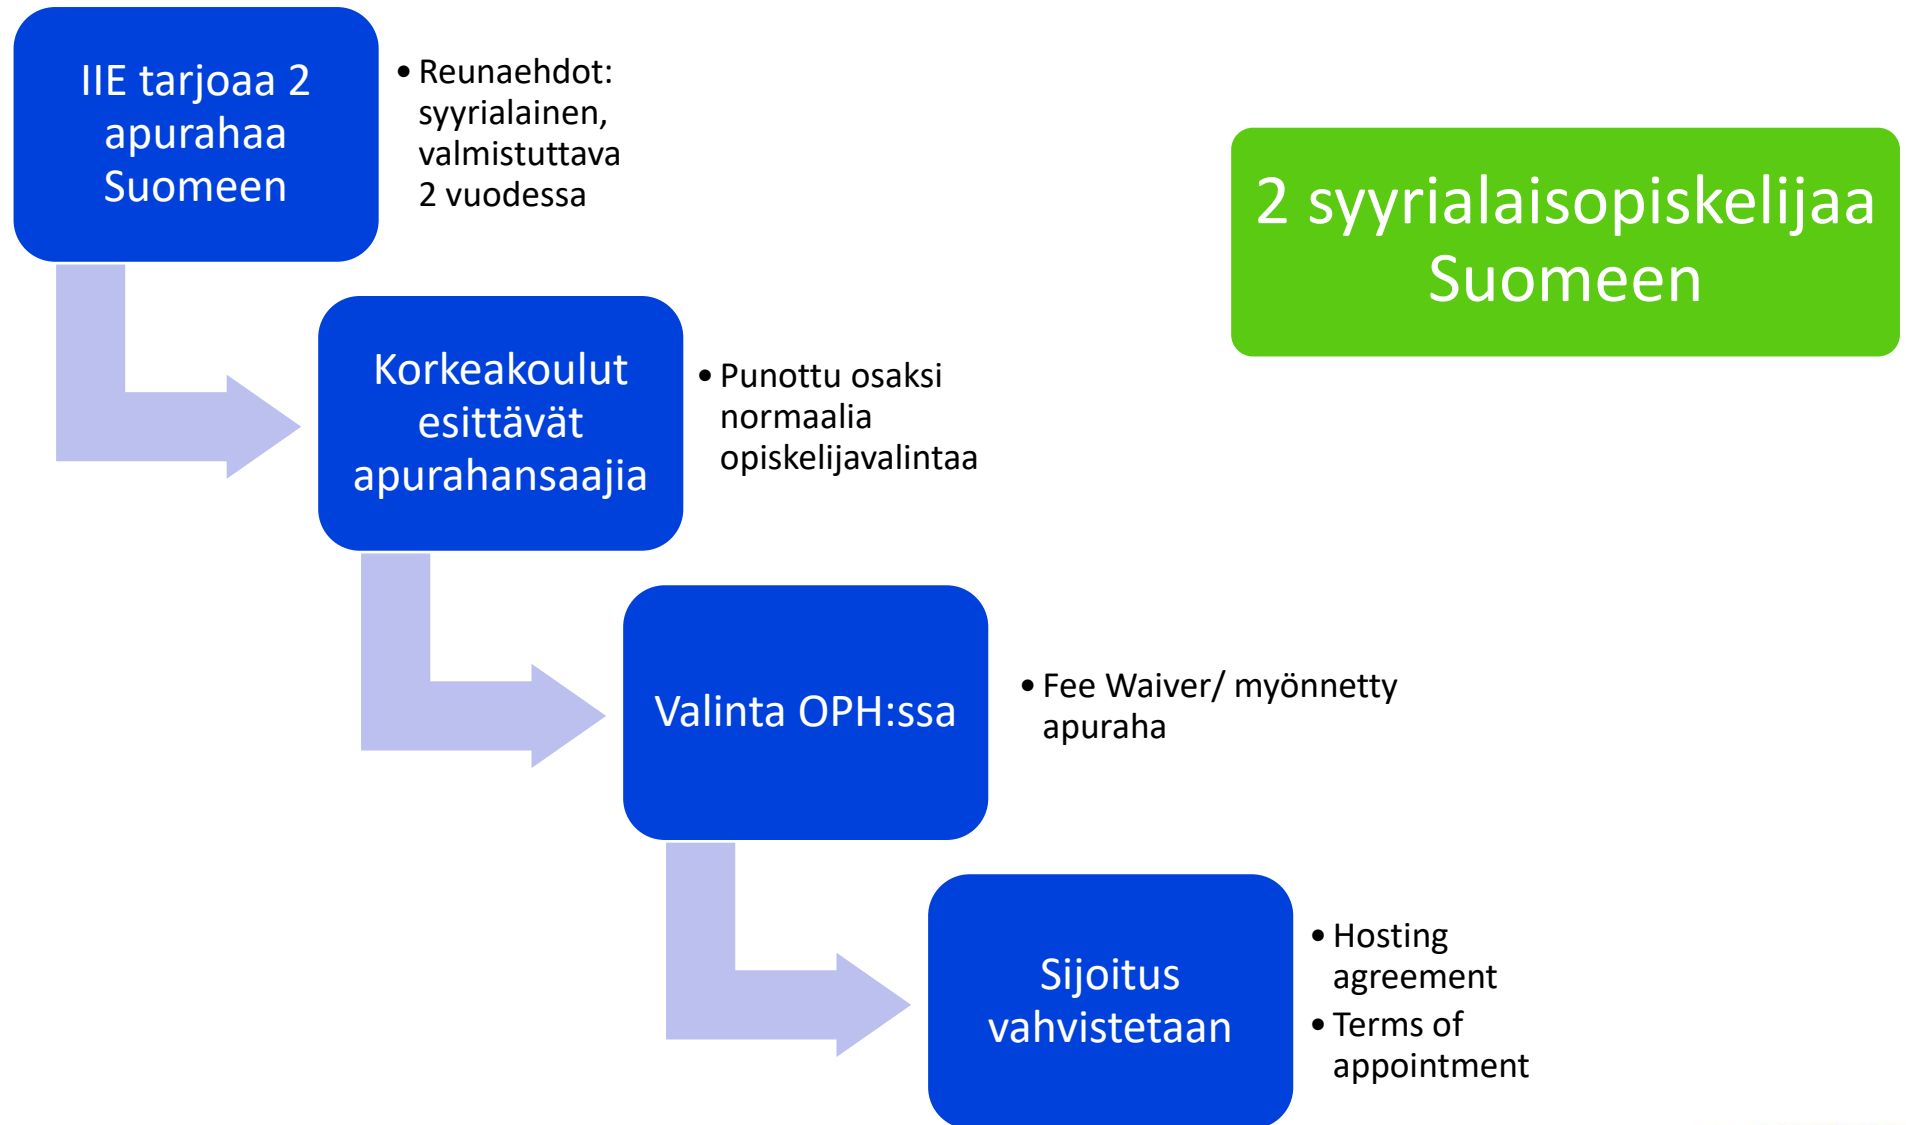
IIE tarjoaa 2 apurahaa Suomeen

• Reunaehdot: syyrialainen, valmistuttava 2 vuodessa

2 syyrialaisopiskelijaa Suomeen

Korkeakoulut esittävät apurahansaajia

• Punottu osaksi normaalia opiskelijavalintaa

Valinta OPH:ssa

• Fee Waiver/ myönnetty apuraha

Sijoitus vahvistetaan

• Hosting agreement
• Terms of appointment